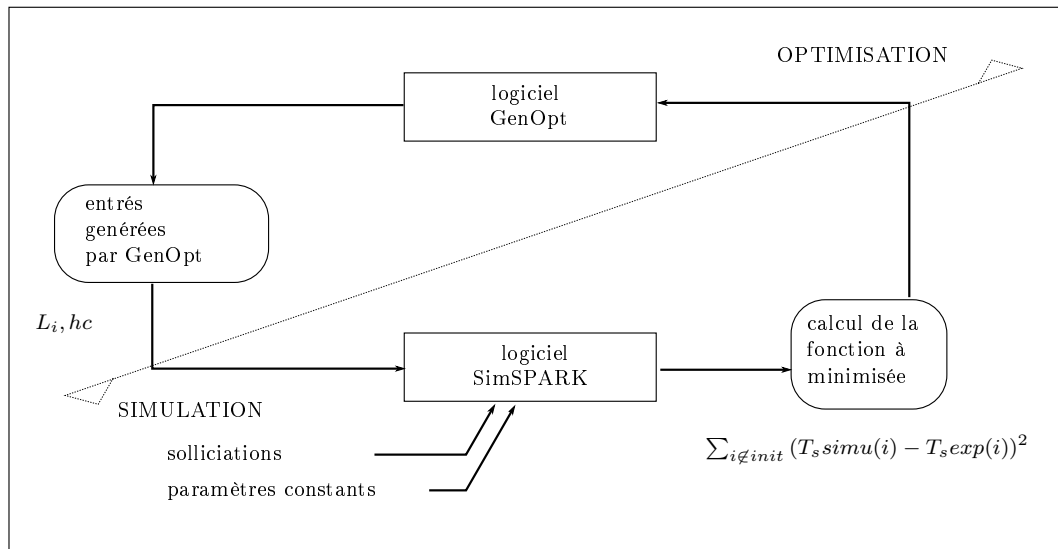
OPTIMISATION

logiciel
GenOpt

entrés
genérées
par GenOpt

$L_i, hc$

logiciel
SimSPARK

calcul de la
fonction à
minimisée

SIMULATION

solliciations

paramètres constants

$\sum_{i \notin init} (T_s simu(i) - T_s exp(i))^2$